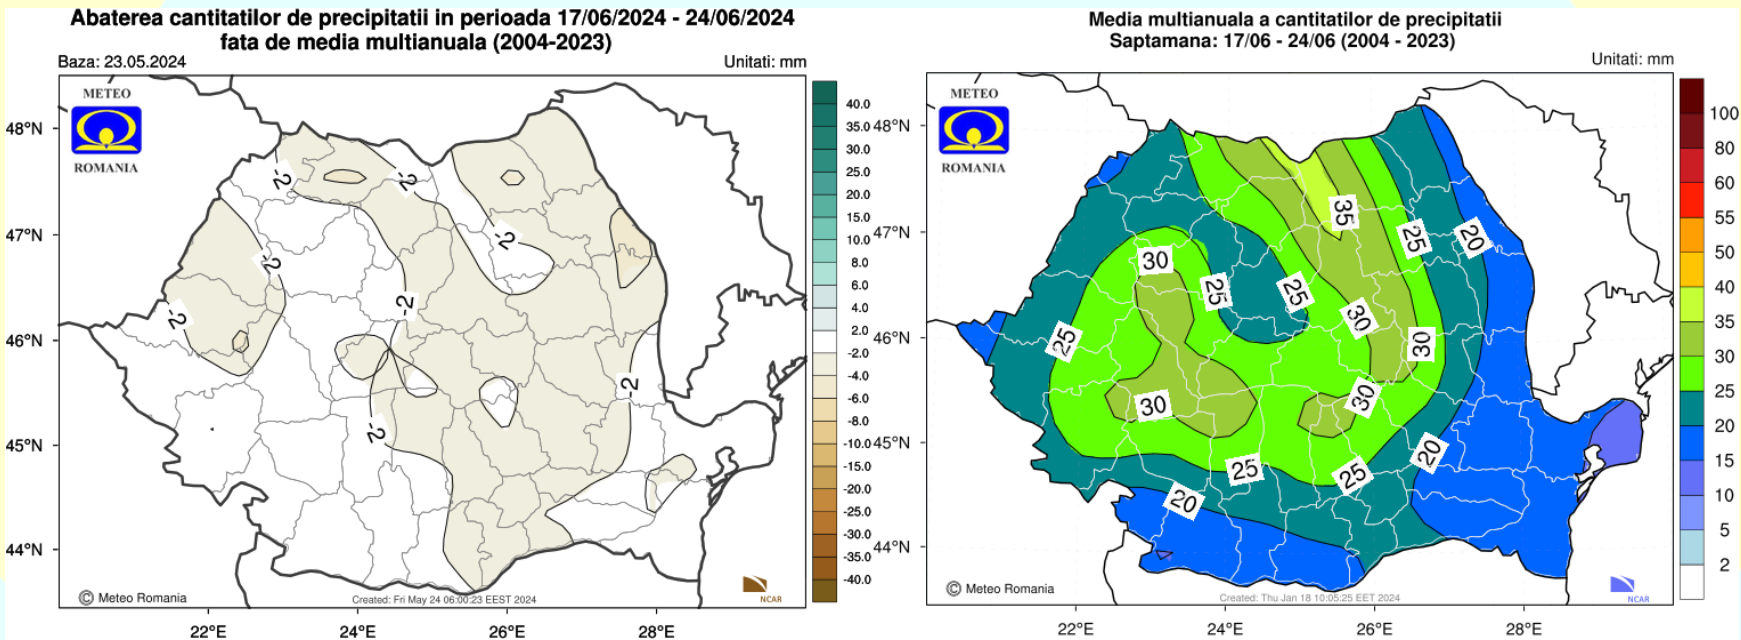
Abaterea cantitatilor de precipitatii in perioada 17/06/2024 - 24/06/2024
fata de media multianuala (2004-2023)

Baza: 23.05.2024

Unitati: mm

METEO
ROMANIA

48°N
47°N
46°N
45°N
44°N

-2
-2
-2
-2
-2
-2
-2
-2

40.0
35.0
30.0
25.0
20.0
15.0
10.0
8.0
6.0
4.0
2.0
-2.0
-4.0
-6.0
-8.0
-10.0
-15.0
-20.0
-25.0
-30.0
-35.0
-40.0

© Meteo Romania

Created: Fri May 24 06:00:23 EEST 2024

NCAR

22°E
24°E
26°E
28°E

Media multianuala a cantitatilor de precipitatii
Saptamana: 17/06 - 24/06 (2004 - 2023)

Unitati: mm

METEO
ROMANIA

48°N
47°N
46°N
45°N
44°N

35
25
20
30
25
25
30
30
25
30
30
25
20
25
20

100
80
60
55
50
40
35
30
25
20
15
10
5
2

© Meteo Romania

Created: Thu Jan 18 10:05:25 EET 2024

NCAR

22°E
24°E
26°E
28°E